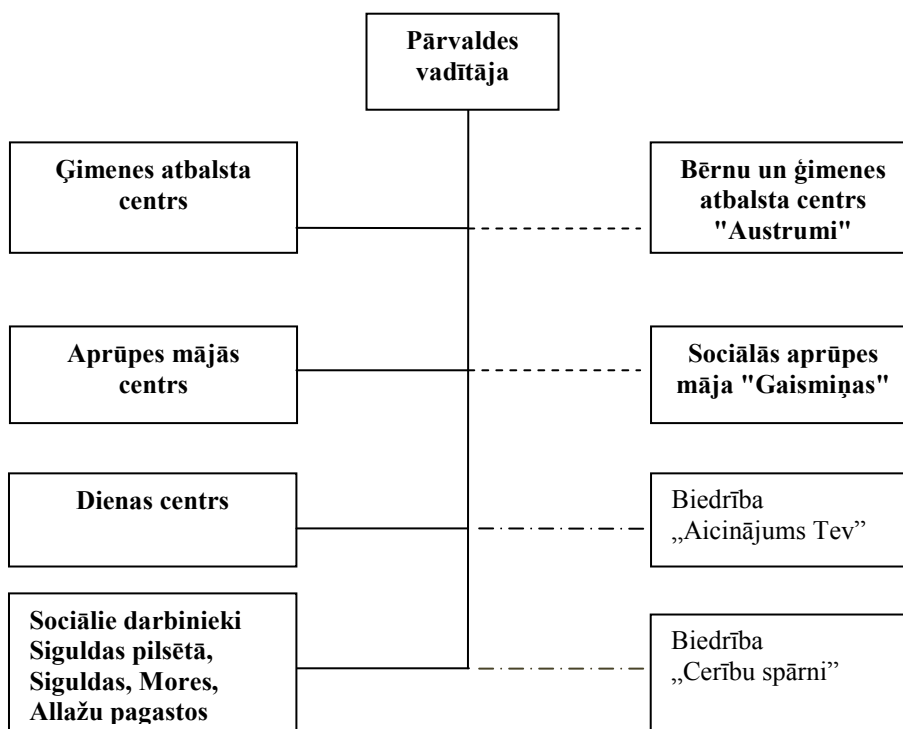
Pārvaldes vadītāja

Ģimenes atbalsta centrs

Bērnu un ģimenes atbalsta centrs "Austrumi"

Aprūpes mājās centrs

Sociālās aprūpes māja "Gaismiņas"

Dienas centrs

Biedrība „Aicinājums Tev"

Sociālie darbinieki Siguldas pilsētā, Siguldas, Mores, Allažu pagastos

Biedrība „Cerību spārni"